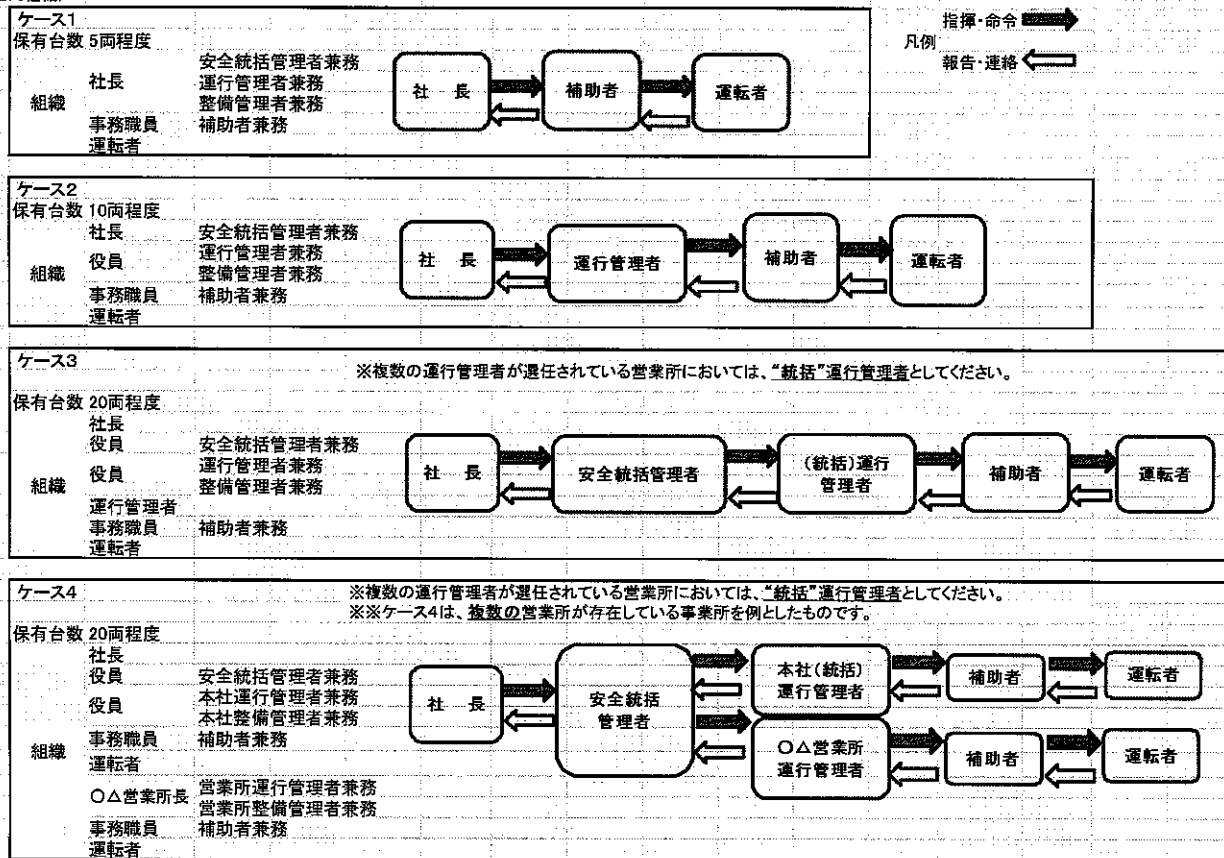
指揮・命令
凡例
報告・連絡

ケース1
保有台数 5両程度
組織
社長 安全統括管理者兼務 運行管理者兼務 整備管理者兼務
事務職員 補助者兼務
運転者

社 長
補助者
運転者

ケース2
保有台数 10両程度
組織
社長 安全統括管理者兼務
役員 運行管理者兼務 整備管理者兼務
事務職員 補助者兼務
運転者

社 長
運行管理者
補助者
運転者

ケース3
※複数の運行管理者が選任されている営業所においては、"統括"運行管理者としてください。
保有台数 20両程度
組織
社長
役員 安全統括管理者兼務
役員 運行管理者兼務 整備管理者兼務
運行管理者
事務職員 補助者兼務
運転者

社 長
安全統括管理者
(統括)運行管理者
補助者
運転者

ケース4
※複数の運行管理者が選任されている営業所においては、"統括"運行管理者としてください。
※※ケース4は、複数の営業所が存在している事業所を例としたものです。
保有台数 20両程度
組織
社長
役員 安全統括管理者兼務
役員 本社運行管理者兼務 本社整備管理者兼務
事務職員 補助者兼務
運転者
○△営業所長 営業所運行管理者兼務 営業所整備管理者兼務
事務職員 補助者兼務
運転者

社 長
安全統括管理者
本社(統括)運行管理者
補助者
運転者
○△営業所運行管理者
補助者
運転者